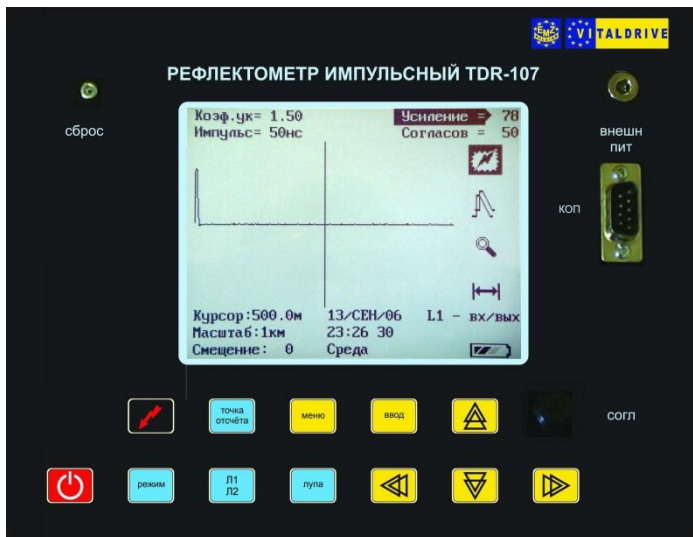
VITALDRIVE

РЕФЛЕКТОМЕТР ИМПУЛЬСНЫЙ TDR-107

сброс

внешн пит

КОП

Коэф.ук= 1.50
Импульс= 50нс

Усиление = 78
Согласов = 50

Курсор:500.0м
Масштаб:1км
Смещение: 0

13/СЕН/06
23:26 30
Среда

L1 - вх/вых

точка отсчёта

меню

ввод

согл

режим

Л1 Л2

лупа